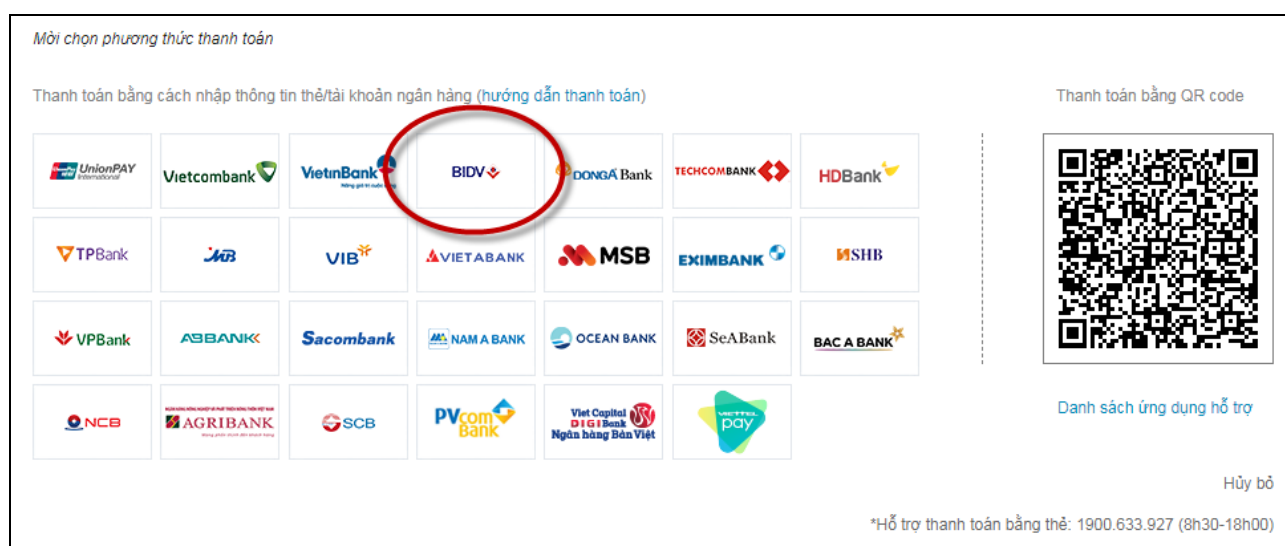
Mời chọn phương thức thanh toán

Thanh toán bằng cách nhập thông tin thẻ/tài khoản ngân hàng (hướng dẫn thanh toán)

Thanh toán bằng QR code

UnionPAY International
Vietcombank
VietinBank
BIDV
DONGA Bank
TECHCOMBANK
HDBank
TPBank
MB
VIB
VIETABANK
MSB
EXIMBANK
SHB
VPBank
ABBANK
Sacombank
NAM A BANK
OCEAN BANK
SeABank
BAC A BANK
NCB
AGRIBANK
SCB
PVcom Bank
Viet Capital DIGIBank Ngân hàng Bản Việt
VIETTEL pay

Danh sách ứng dụng hỗ trợ

Hủy bỏ

*Hỗ trợ thanh toán bằng thẻ: 1900.633.927 (8h30-18h00)